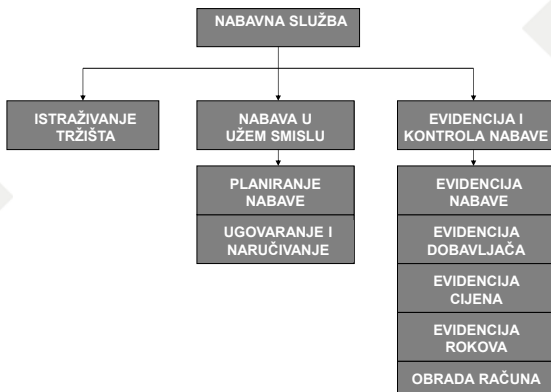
NABAVNA SLUŽBA

ISTRAŽIVANJE TRŽIŠTA

NABAVA U UŽEM SMISLU

PLANIRANJE NABAVE

UGOVARANJE I NARUČIVANJE

EVIDENCIJA I KONTROLA NABAVE

EVIDENCIJA NABAVE

EVIDENCIJA DOBAVLJAČA

EVIDENCIJA CIJENA

EVIDENCIJA ROKOVA

OBRADA RAČUNA